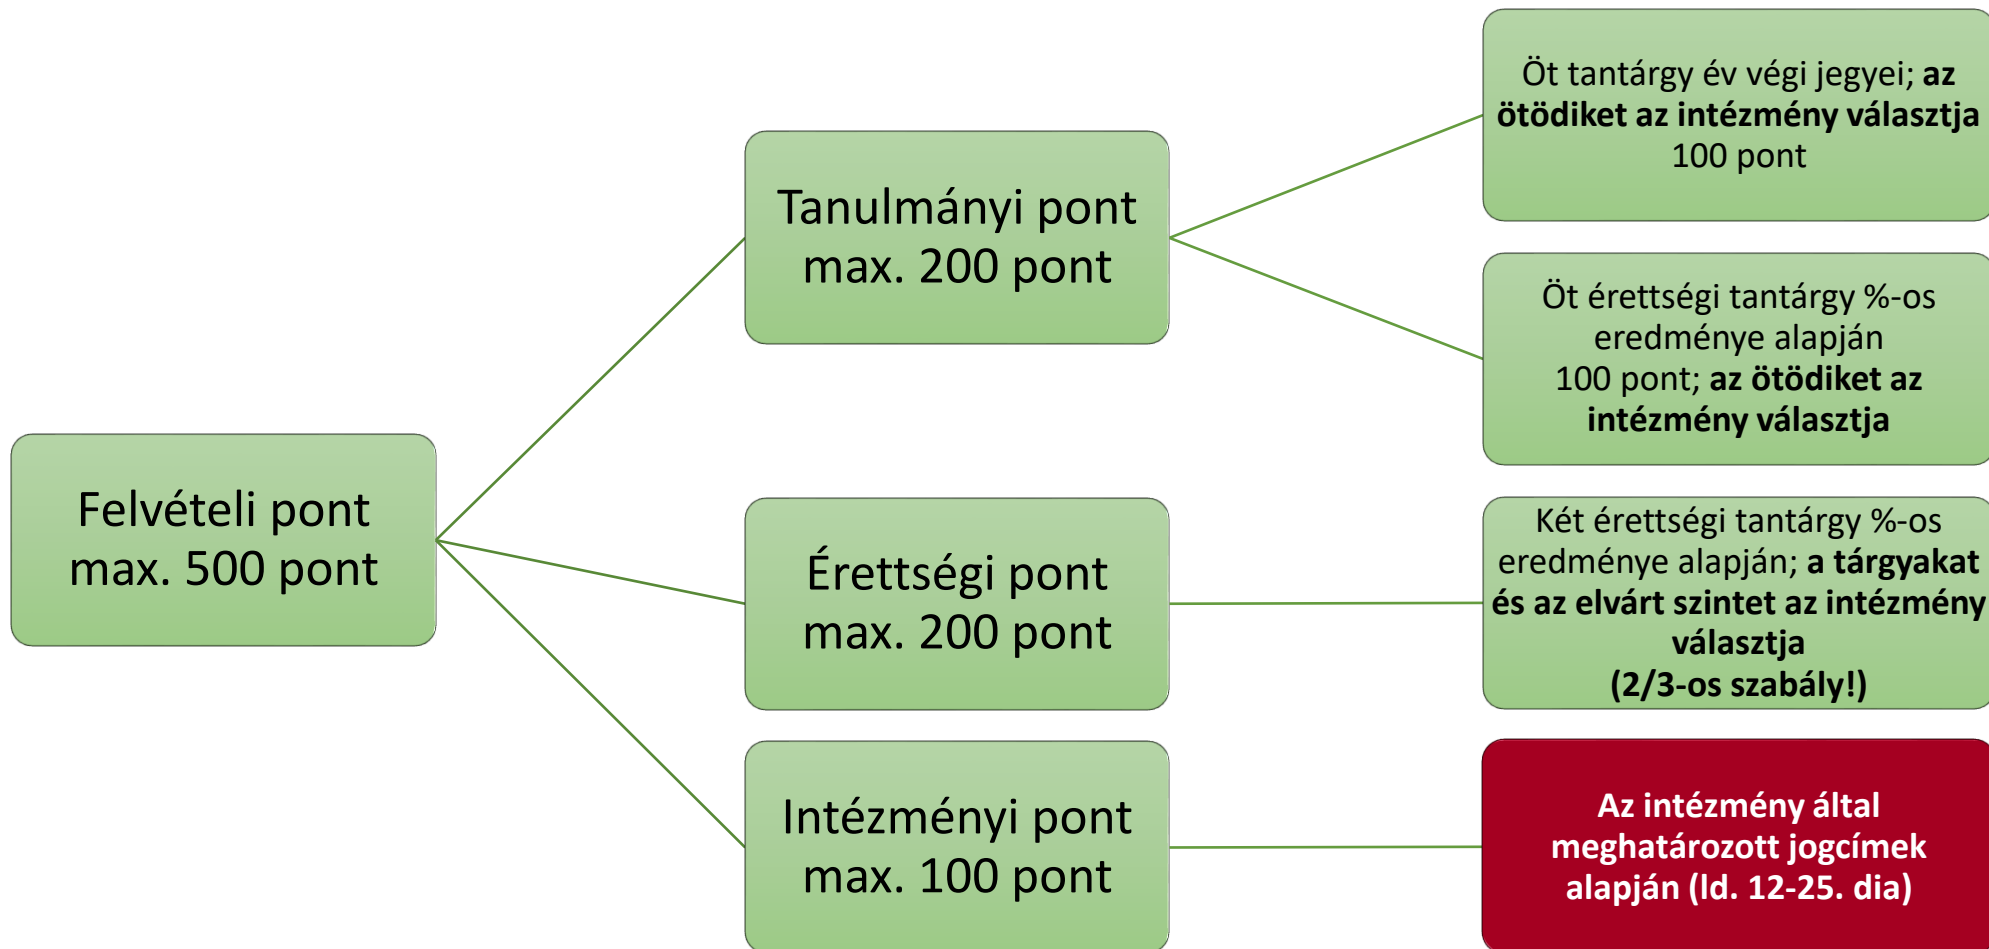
Felvételi pont
max. 500 pont

Tanulmányi pont
max. 200 pont

Öt tantárgy év végi jegyei; az ötödiket az intézmény választja
100 pont

Öt érettségi tantárgy %-os eredménye alapján
100 pont; az ötödiket az intézmény választja

Érettségi pont
max. 200 pont

Két érettségi tantárgy %-os eredménye alapján; a tárgyakat és az elvárt szintet az intézmény választja
(2/3-os szabály!)

Intézményi pont
max. 100 pont

Az intézmény által meghatározott jogcímek alapján (ld. 12-25. dia)